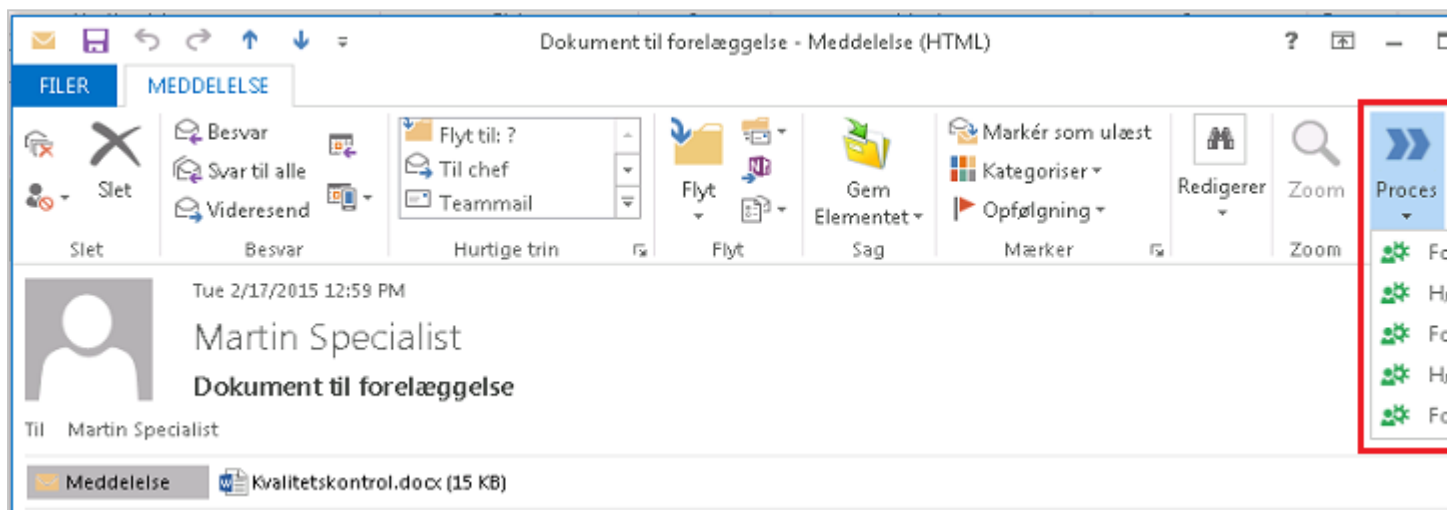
Dokument til forelæggelse - Meddelelse (HTML)

?

FILER MEDDELELSE

Slet

Slet

Besvar

Svar til alle

Videresend

Besvar

Flyt til: ?

Til chef

Teammail

Hurtige trin

Flyt

Flyt

Gem Elementet

Sag

Markér som ulæst

Kategoriser

Opfølgning

Mærker

Redigerer

Zoom

Zoom

Proces

Fo

H

Fo

H

Fo

Tue 2/17/2015 12:59 PM

Martin Specialist

Dokument til forelæggelse

Til Martin Specialist

Meddelelse

Kvalitetskontrol.docx (15 KB)